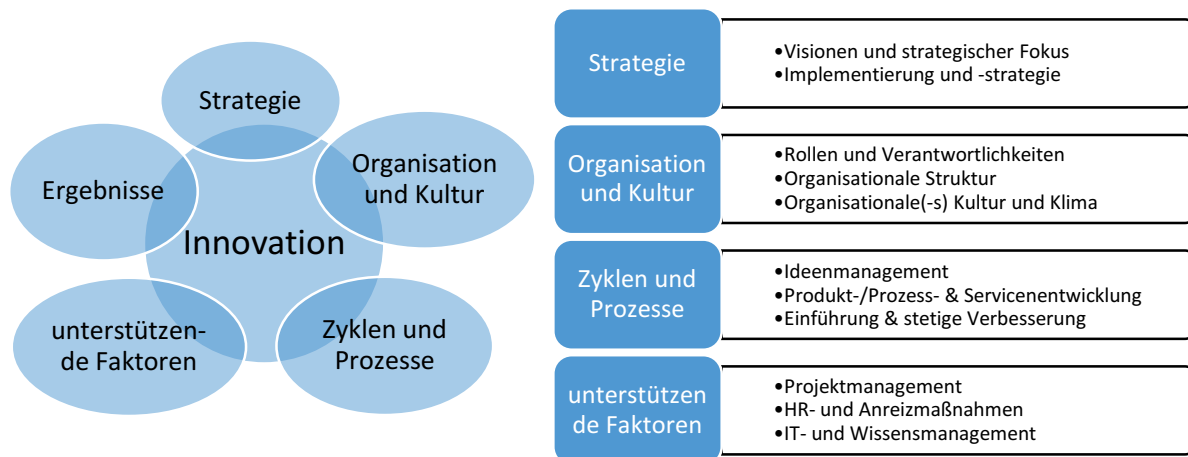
Strategie

Organisation und Kultur

Zyklen und Prozesse

unterstützen-de Faktoren

Ergebnisse

Innovation

Strategie
•Visionen und strategischer Fokus
•Implementierung und -strategie

Organisation und Kultur
•Rollen und Verantwortlichkeiten
•Organisationale Struktur
•Organisationale(-s) Kultur und Klima

Zyklen und Prozesse
•Ideenmanagement
•Produkt-/Prozess- & Servicenentwicklung
•Einführung & stetige Verbesserung

unterstützen de Faktoren
•Projektmanagement
•HR- und Anreizmaßnahmen
•IT- und Wissensmanagement